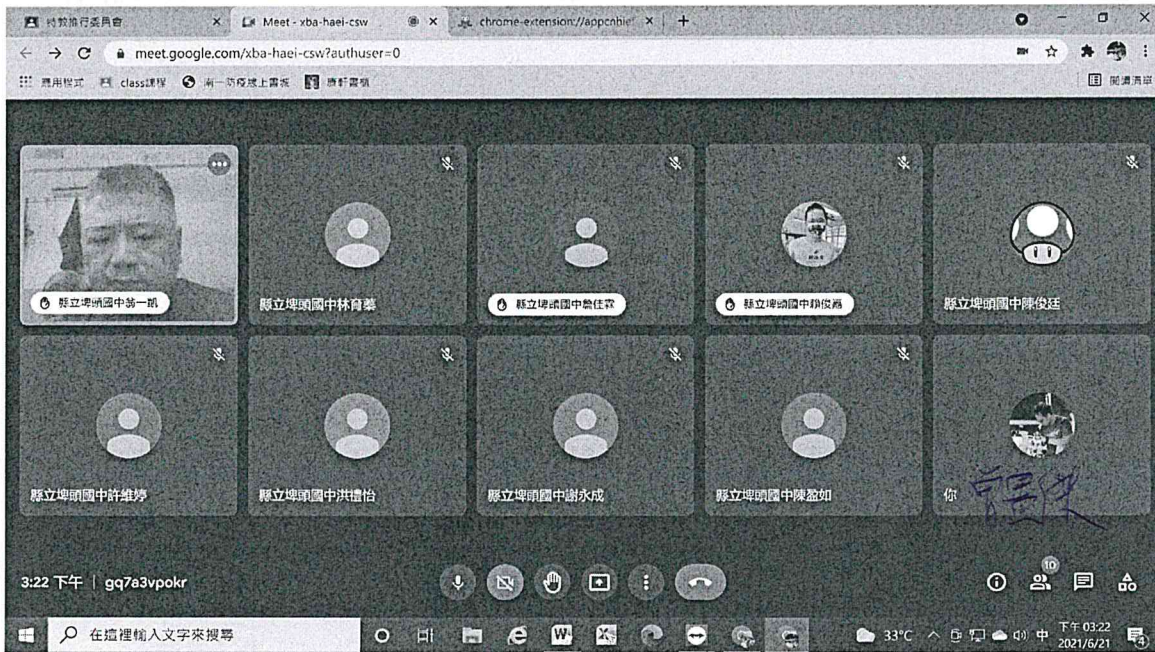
特教推行委員會 ×
Meet - xba-haei-csw ×
chrome-extension://appcnbie ×
+

meet.google.com/xba-haei-csw?authuser=0

應用程式 class課程 南一防疫線上書坊 康軒雲端
閱讀清單

縣立埤頭國中施一凱
縣立埤頭國中林育蓁
縣立埤頭國中蔡任霖
縣立埤頭國中薛俊爲
縣立埤頭國中陳俊廷
縣立埤頭國中許維婷
縣立埤頭國中洪禮怡
縣立埤頭國中謝永成
縣立埤頭國中陳盈如
你

3:22 下午 | gq7a3vpokr

10

在這裡輸入文字來搜尋
33°C 中 下午 03:22 2021/6/21